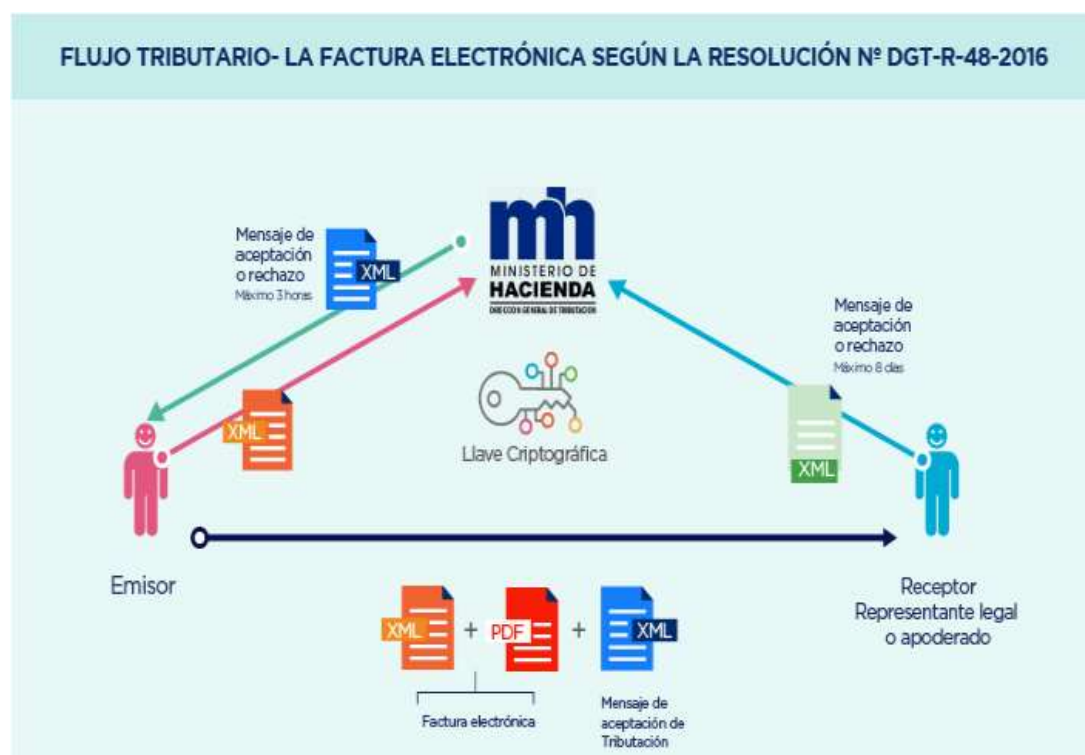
FLUJO TRIBUTARIO- LA FACTURA ELECTRÓNICA SEGÚN LA RESOLUCIÓN Nº DGT-R-48-2016

Mensaje de aceptación o rechazo
Máximo 3 horas

XML

mh
MINISTERIO DE
HACIENDA
DIRECCIÓN GENERAL DE TRIBUTACIÓN

Mensaje de aceptación o rechazo
Máximo 8 días

XML

Llave Criptográfica

XML

Emisor

Receptor
Representante legal
o apoderado

XML + PDF + XML

Factura electrónica

Mensaje de aceptación de Tributación